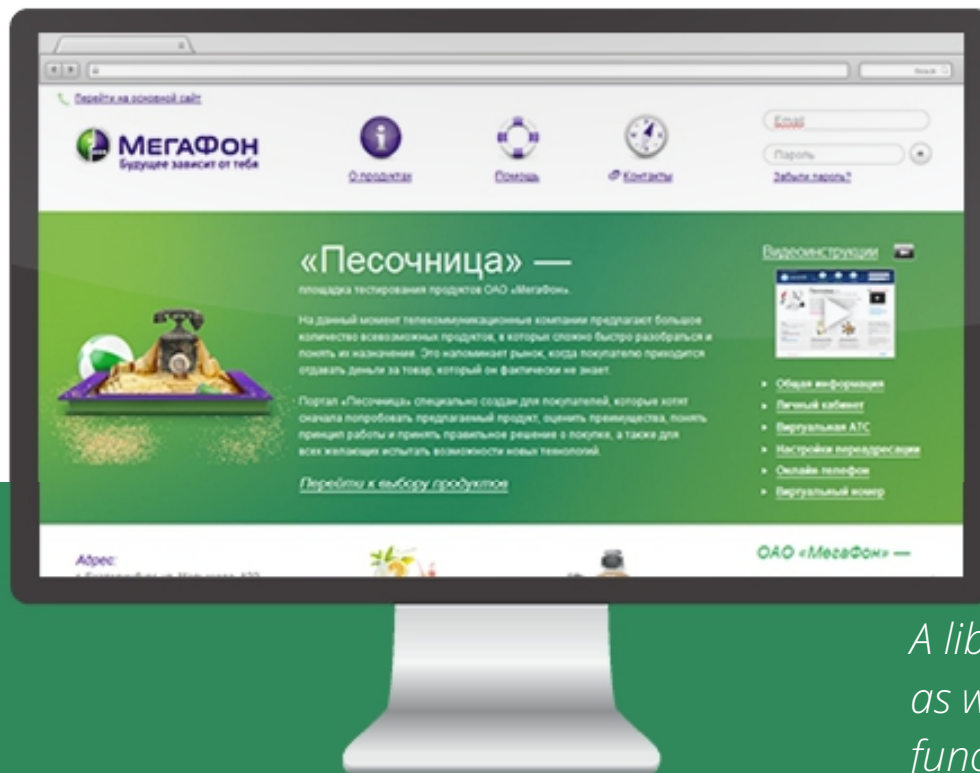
Перейти на основной сайт

МегаФон
Будущее зависит от тебя

О продуктах
Помощь
Контакты

Email
Пароль
Забыли пароль?

«Песочница» —
площадка тестирования продуктов ОАО «МегаФон».

На данный момент телекоммуникационные компании предлагают большое количество всевозможных продуктов, в которых сложно быстро разобраться и понять их назначение. Это напоминает рынок, когда покупателю приходится отдавать деньги за товар, который он фактически не знает.

Портал «Песочница» специально создан для покупателей, которые хотят сначала попробовать предлагаемый продукт, оценить преимущества, понять принцип работы и принять правильное решение о покупке, а также для всех желающих испытать возможности новых технологий.

Перейти к выбору продуктов

Видеоинструкции

Общая информация
Личный кабинет
Виртуальная АТС
Настройки переадресации
Онлайн телефон
Виртуальный номер

Адрес:
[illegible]

ОАО «МегаФон» —

A lib
as w
func